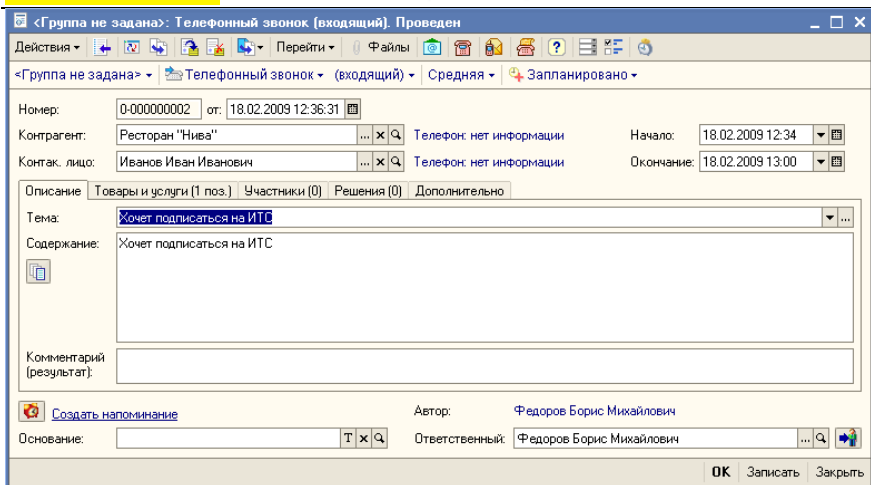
<Группа не задана>: Телефонный звонок (входящий). Проведен

Действия ▾ Перейти ▾ Файлы

<Группа не задана> ▾ Телефонный звонок ▾ (входящий) ▾ Средняя ▾ Запланировано ▾

Номер: 0-000000002 от: 18.02.2009 12:36:31

Контрагент: Ресторан "Нива" Телефон: нет информации Начало: 18.02.2009 12:34

Контак. лицо: Иванов Иван Иванович Телефон: нет информации Окончание: 18.02.2009 13:00

Описание | Товары и услуги (1 поз.) | Участники (0) | Решения (0) | Дополнительно

Тема: Хочет подписаться на ИТС

Содержание: Хочет подписаться на ИТС

Комментарий (результат):

Создать напоминание Автор: Федоров Борис Михайлович

Основание: T Ответственный: Федоров Борис Михайлович

OK Записать Закрыть